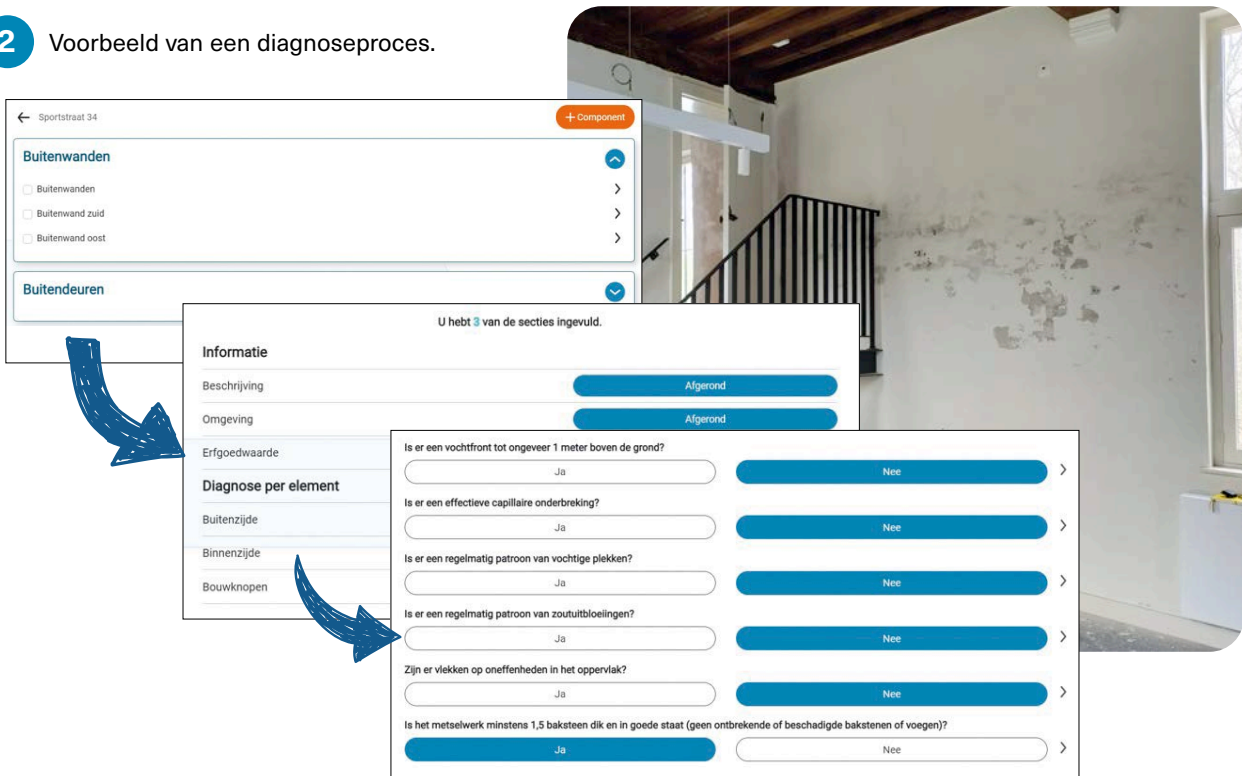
2 Voorbeeld van een diagnoseproces.

← Sportstraat 34

+ Component

Buitenwanden

Buitenwanden

Buitenwand zuid

Buitenwand oost

Buitendeuren

U hebt 3 van de secties ingevuld.

Informatie

Beschrijving

Afgerond

Omgeving

Afgerond

Erfgoedwaarde

Diagnose per element

Buitenzijde

Binnenzijde

Bouwknopen

Is er een vochtfront tot ongeveer 1 meter boven de grond?

Ja

Nee

Is er een effectieve capillaire onderbreking?

Ja

Nee

Is er een regelmatig patroon van vochtige plekken?

Ja

Nee

Is er een regelmatig patroon van zoutuitbloeiingen?

Ja

Nee

Zijn er vlekken op oneffenheden in het oppervlak?

Ja

Nee

Is het metselwerk minstens 1,5 baksteen dik en in goede staat (geen ontbrekende of beschadigde bakstenen of voegen)?

Ja

Nee